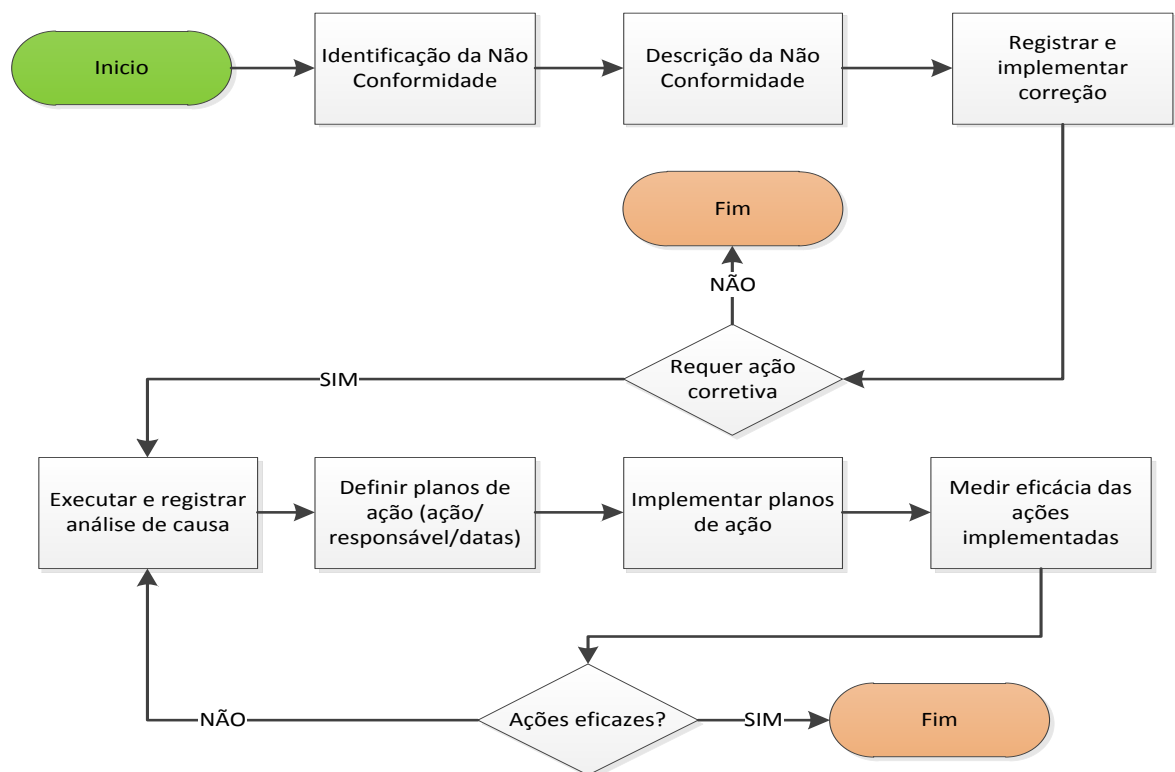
Inicio

Identificação da Não Conformidade

Descrição da Não Conformidade

Registrar e implementar correção

Fim

NÃO

SIM

Requer ação corretiva

Executar e registrar análise de causa

Definir planos de ação (ação/ responsável/datas)

Implementar planos de ação

Medir eficácia das ações implementadas

NÃO

Ações eficazes?

SIM

Fim